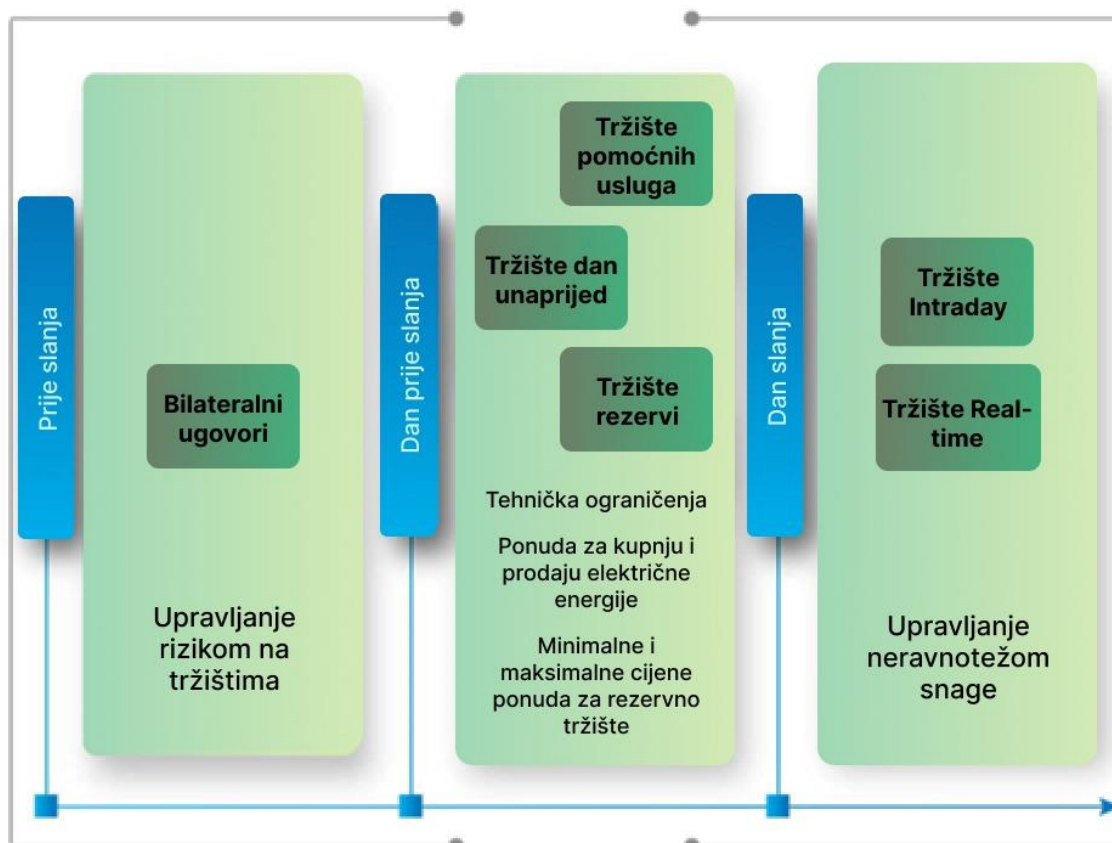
Prije slanja

Bilateralni ugovori

Upravljanje rizikom na tržištima

Dan prije slanja

Tržište pomoćnih usluga

Tržište dan unaprijed

Tržište rezervi

Tehnička ograničenja

Ponuda za kupnju i prodaju električne energije

Minimalne i maksimalne cijene ponuda za rezervno tržište

Dan slanja

Tržište Intraday

Tržište Real-time

Upravljanje neravnotežom snage